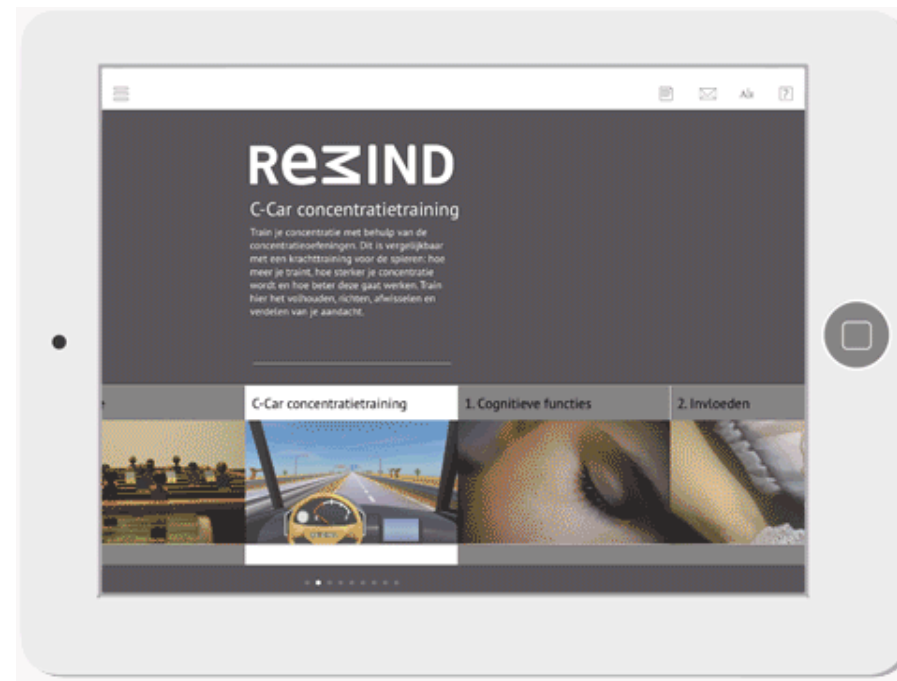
A/a ?

REMIND

C-Car concentratietraining

Train je concentratie met behulp van de concentratieoefeningen. Dit is vergelijkbaar met een krachttraining voor de spieren: hoe meer je traint, hoe sterker je concentratie wordt en hoe beter deze gaat werken. Train hier het volhouden, richten, afwisselen en verdelen van je aandacht.

e

C-Car concentratietraining

1. Cognitieve functies

2. Invloeden